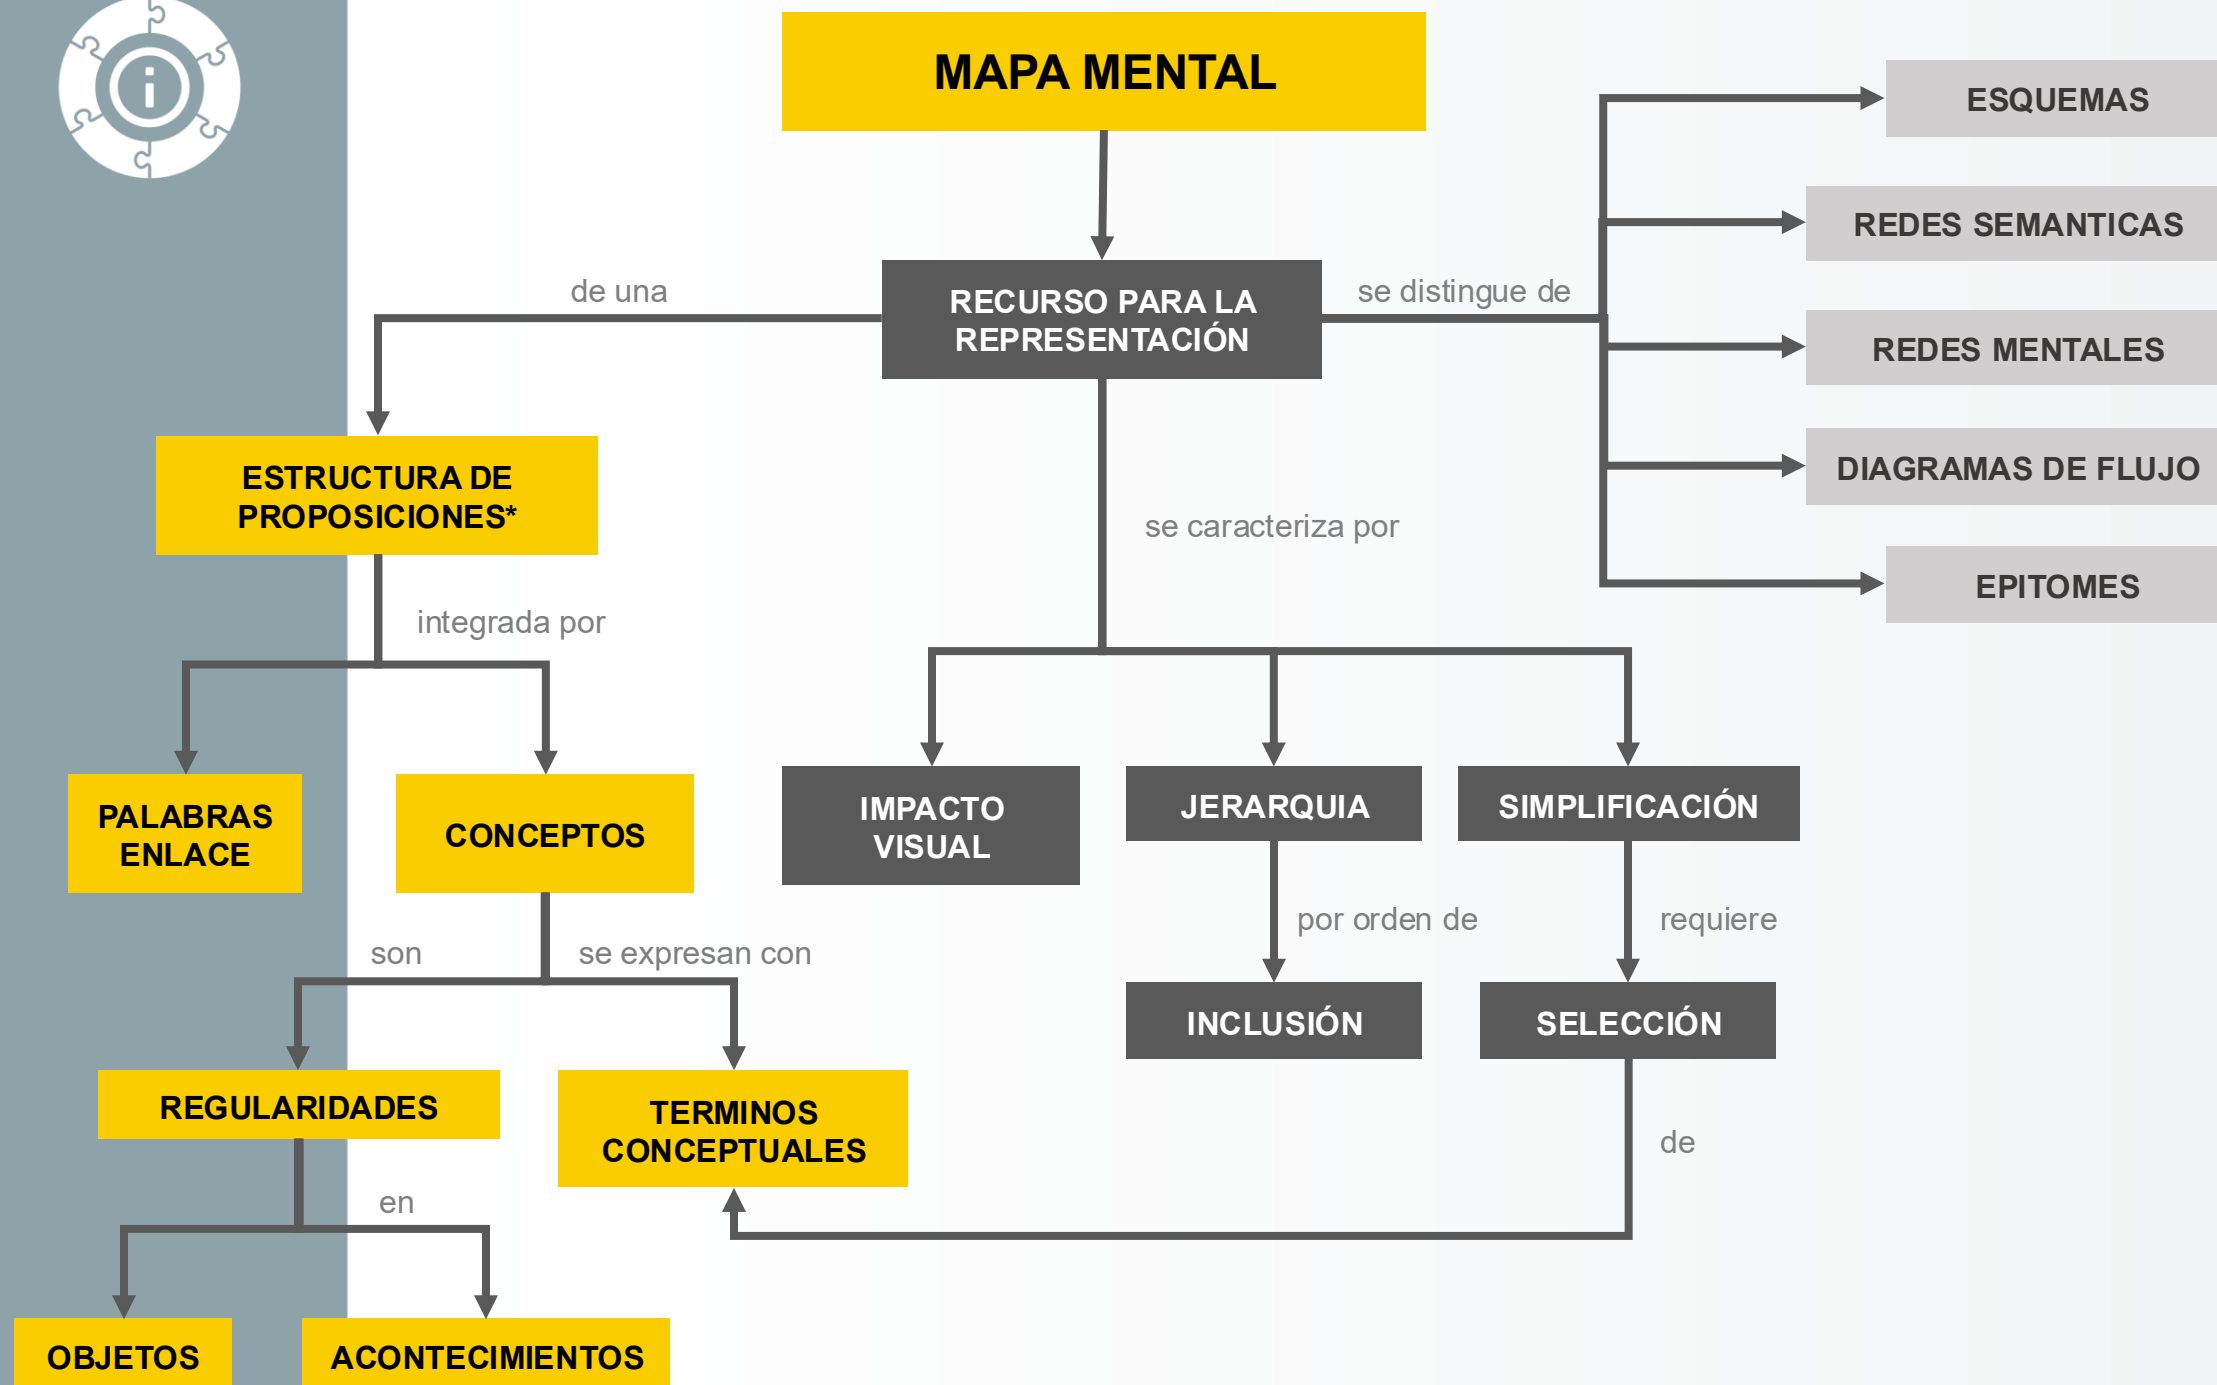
MAPA MENTAL

RECURSO PARA LA REPRESENTACIÓN

de una

se distingue de

ESQUEMAS

REDES SEMANTICAS

REDES MENTALES

DIAGRAMAS DE FLUJO

EPITOMES

ESTRUCTURA DE PROPOSICIONES*

se caracteriza por

integrada por

PALABRAS ENLACE

CONCEPTOS

IMPACTO VISUAL

JERARQUIA

SIMPLIFICACIÓN

son

se expresan con

por orden de

requiere

INCLUSIÓN

SELECCIÓN

REGULARIDADES

TERMINOS CONCEPTUALES

de

en

OBJETOS

ACONTECIMIENTOS